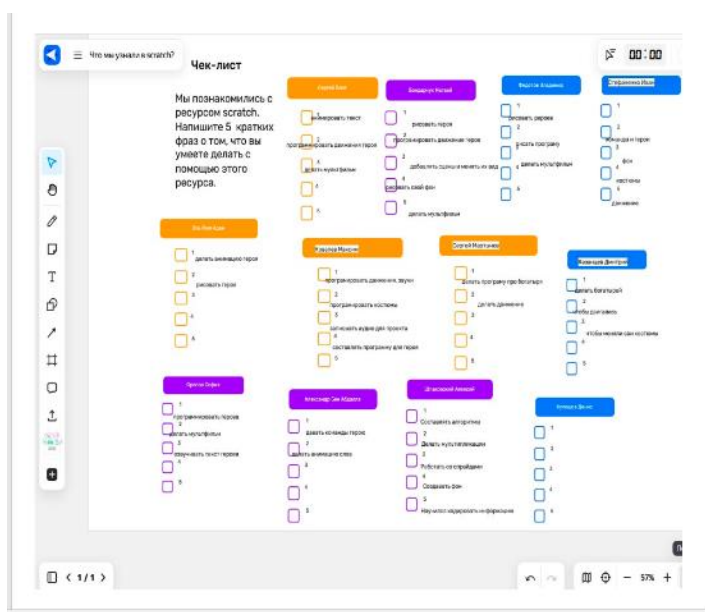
Что мы узнали в scratch?

Чек-лист

00:00

Мы познакомились с ресурсом scratch. Напишите 5 кратких фраз о том, что вы умеете делать с помощью этого ресурса.

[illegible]

1 анимировать текст
2 программировать движения героя
3 делать мультфильм
4
5

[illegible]

1 рисовать героя
2 программировать движения героя
3 добавлять сцены и менять их вид
4 рисовать свой фон
5 делать мультфильмы

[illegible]

1 рисовать героев
2 писать программу
3 делать мультфильм
4

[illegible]

1
2 анимация героя
3 фон
4 костюмы
5 движение

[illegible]

1 делать анимацию героя
2 рисовать героя
3
4
5

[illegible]

1 программировать движения, звуки
2 программировать костюмы
3 записывать аудио для проекта
4 составлять программу для героя
5

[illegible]

1 делать программу про богатыря
2 делать движение
3
4
5

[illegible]

1 делать богатырей
2 чтобы двигались
3 чтобы менели сам костюмы
4
5

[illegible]

1 программировать героев
2 делать мультфильм
3 озвучивать текст героев
4
5

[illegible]

1 давать команды героя
2 делать анимацию слов
3
4
5

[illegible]

1 Составлять алгоритмы
2 Делать мультипликацию
3 Работать со спрайтами
4 Создавать фон
5 Научился кодировать информацию

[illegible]

1
2
3
4
5

1/1

57%